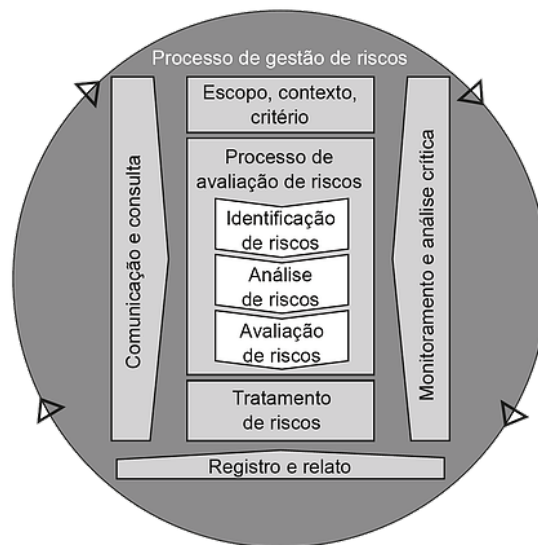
Processo de gestão de riscos

Comunicação e consulta

Escopo, contexto, critério

Processo de avaliação de riscos

Identificação de riscos

Análise de riscos

Avaliação de riscos

Tratamento de riscos

Monitoramento e análise crítica

Registro e relato